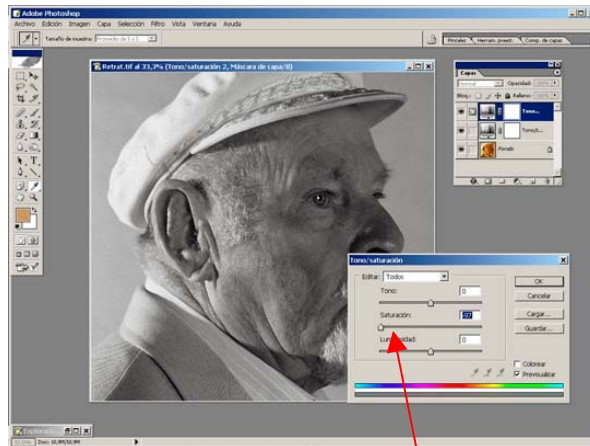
Adobe Photoshop
Archivo Edición Imagen Capa Selección Filtro Vista Ventana Ayuda
Tamaño de muestra: Promedio de 3 x 3
Pinceles Herram. preest. Comp. de capas
Retrat.tif al 33,3% (Tono/saturación 2, Máscara de capa/8)
Capas
Normal Opacidad: 100%
Bloq.: Relleno: 100%
Tono...
Tono/s...
Fondo
Tono/saturación
Editar: Todos
Tono: 0
Saturación: -97
Luminosidad: 0
OK
Cancelar
Cargar...
Guardar...
Colorear
Previsualizar
Exploracion
33,33% Doc: 10,9M/10,9M